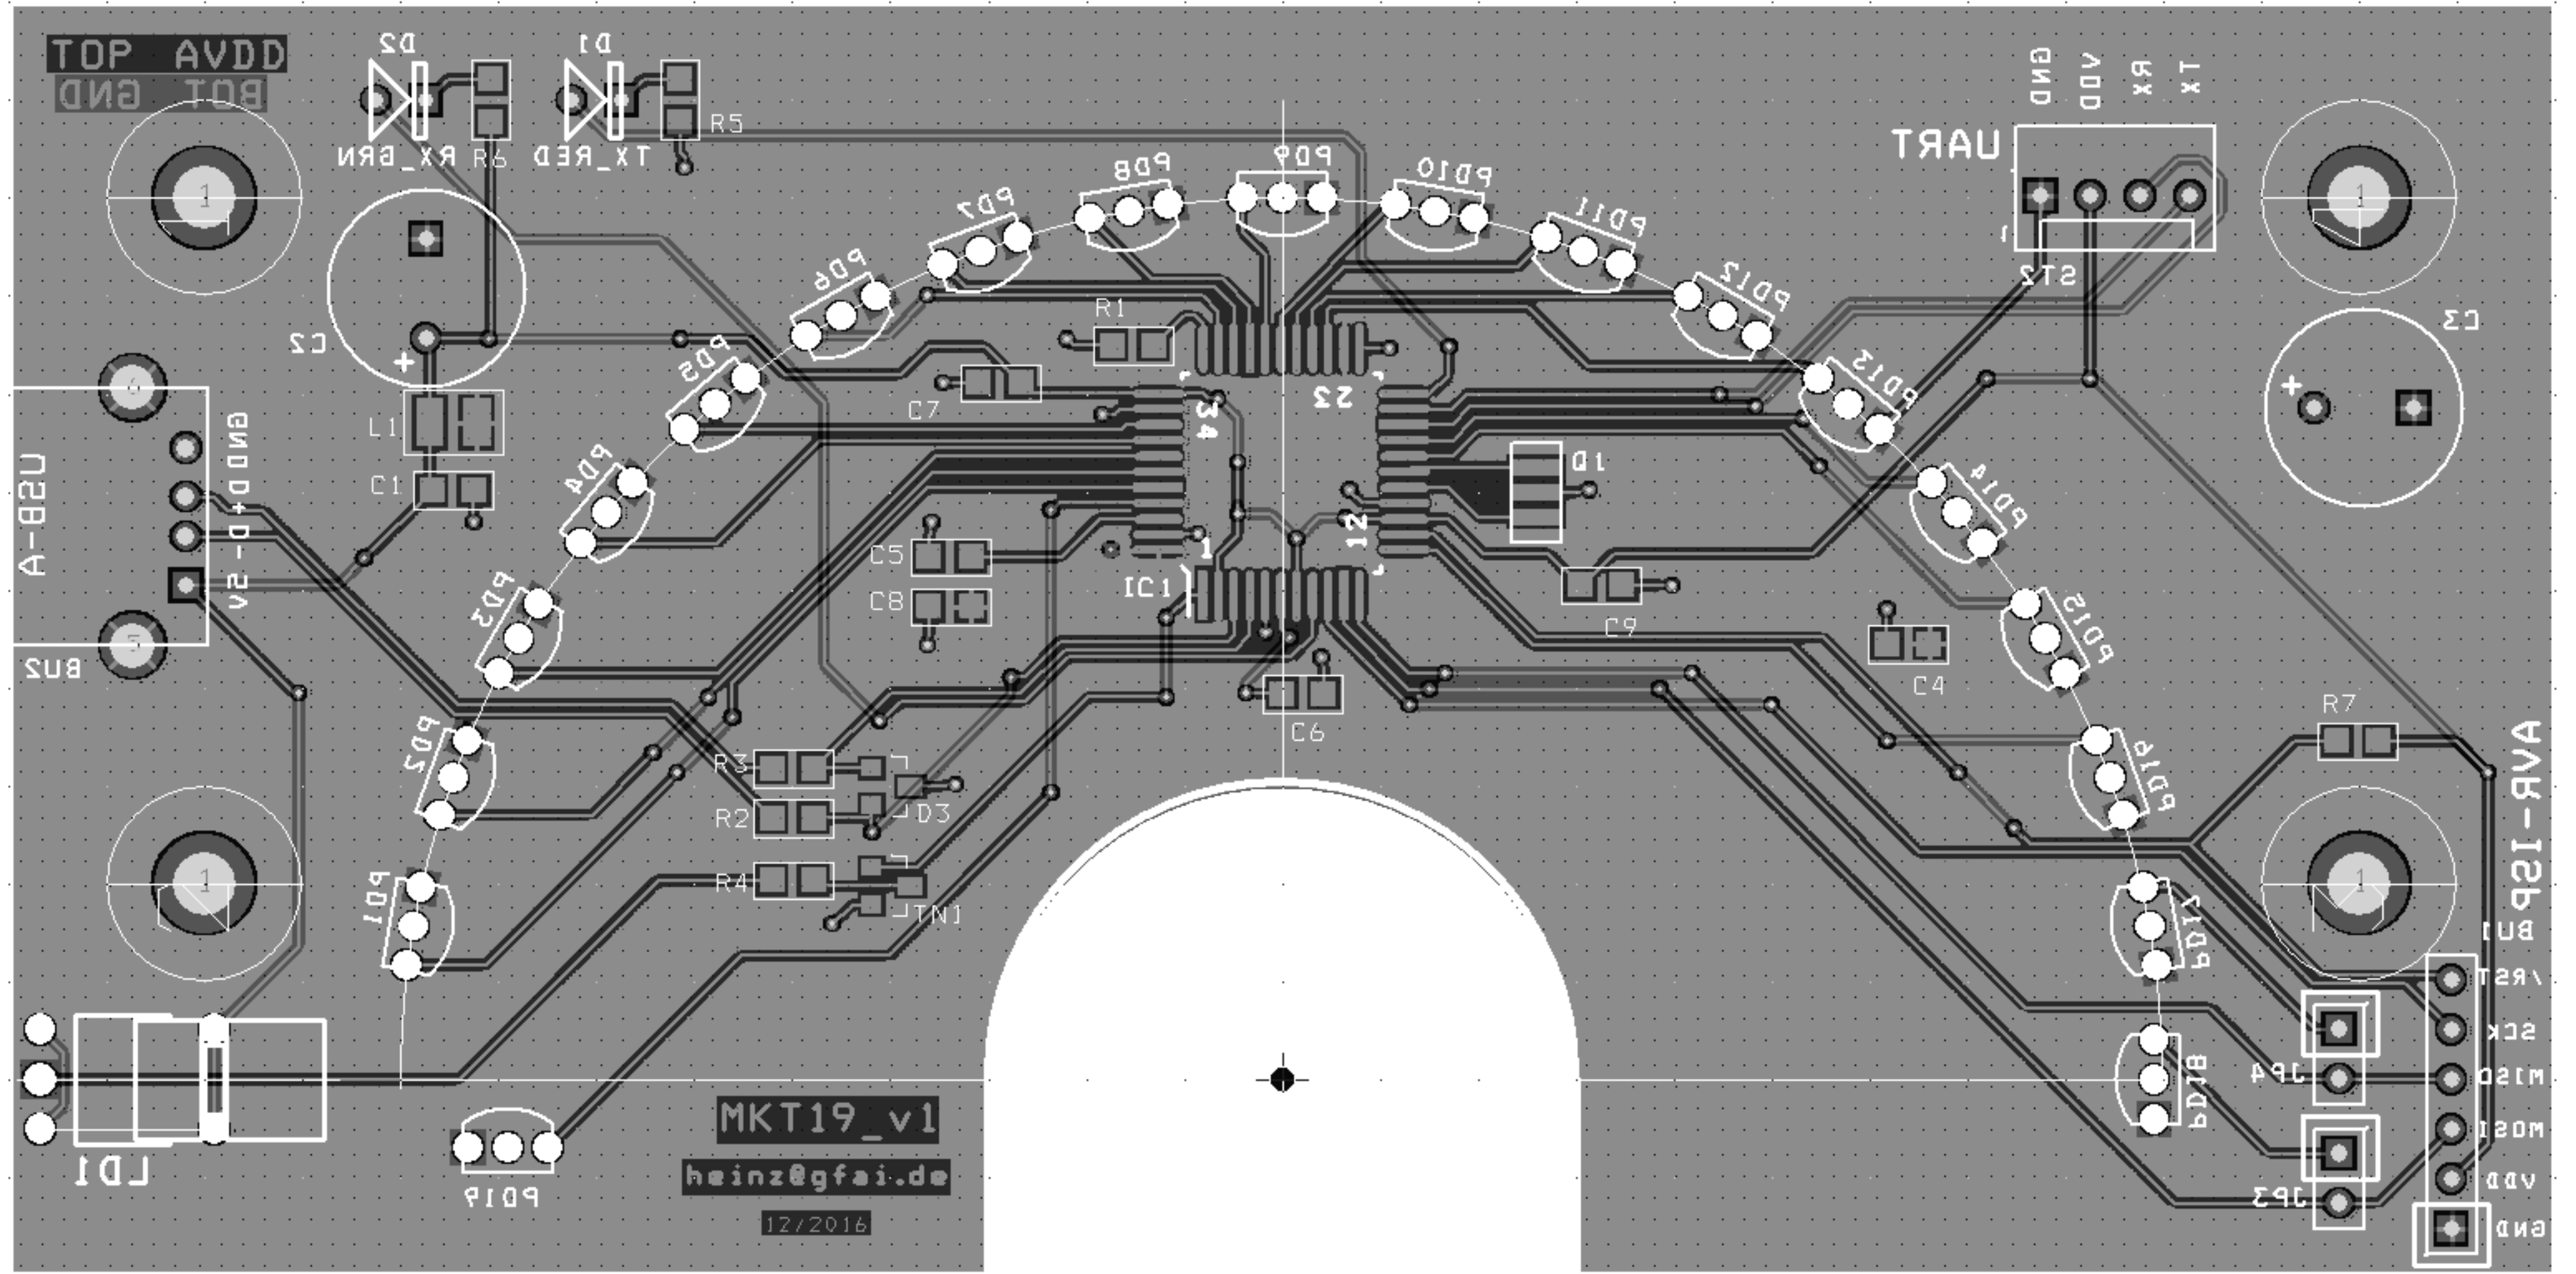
TOP AVDD
BOT GND
D2
D1
RX_GRN
R6
TX_RED
R5
GND VDD RX TX
UART
ST2
PD6 PD7 PD8 PD9 PD10 PD11 PD12 PD13 PD14 PD15 PD16 PD17 PD18
PD5 PD4 PD3 PD2 PD1
C2
C3
R1
C7
34
23
L1
C1
Q1
USB-A
GND D+ D- 5V
BU2
12
1
IC1
C5
C8
C9
C4
C6
R7
R3
R2
D3
R4
TN1
AVR-ISP-BU1
/RST
SCK
MISO
MOSI
VDD
GND
JP4
JP3
LD1
PD19
MKT19_v1
heinz@gfai.de
12/2016